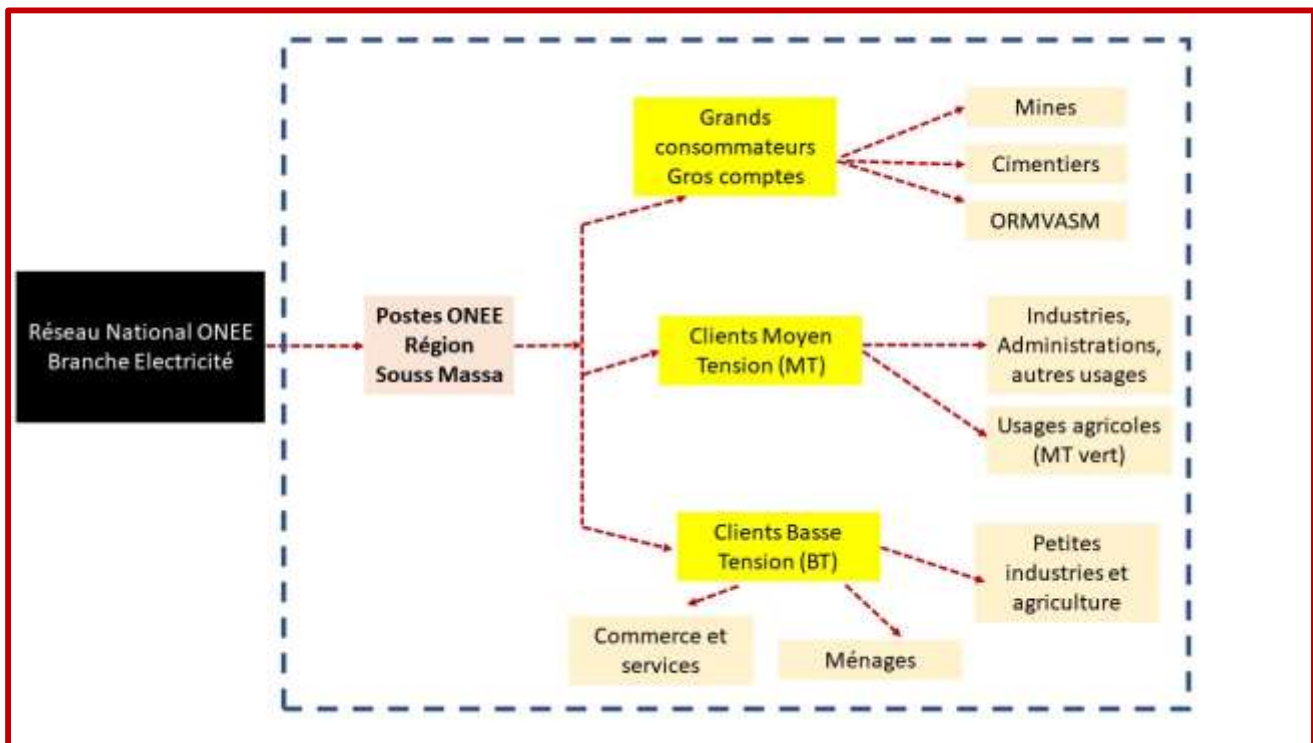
Réseau National ONEE Branche Electricité

Postes ONEE Région Souss Massa

Grands consommateurs Gros comptes

Mines

Cimentiers

ORMVASM

Clients Moyen Tension (MT)

Industries, Administrations, autres usages

Usages agricoles (MT vert)

Clients Basse Tension (BT)

Petites industries et agriculture

Commerce et services

Ménages